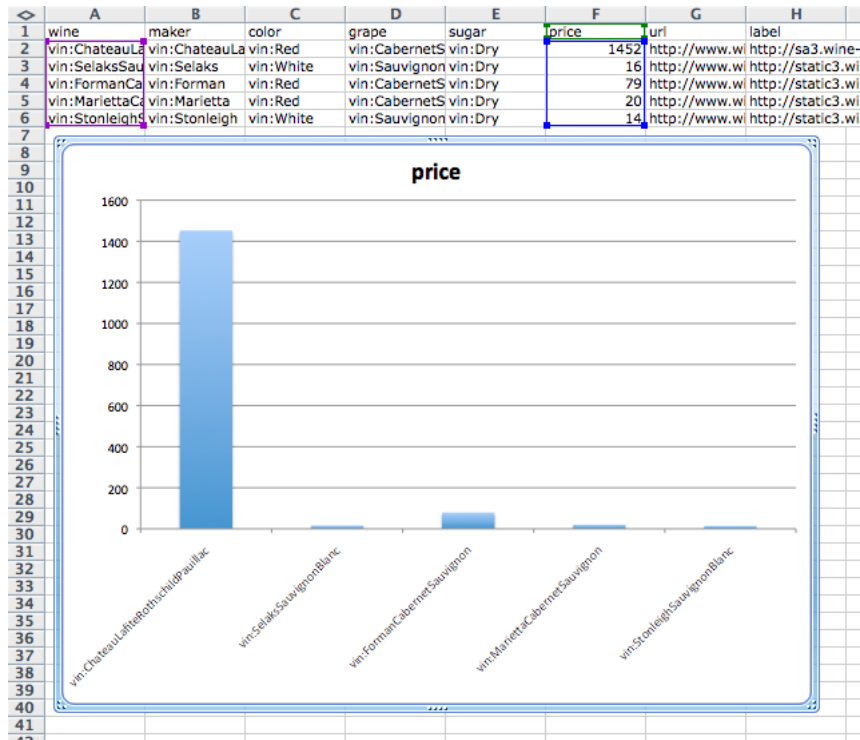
| ◇ | A | B | C | D | E | F | G | H |
|---|---|---|---|---|---|---|---|---|
| 1 | wine | maker | color | grape | sugar | price | url | label |
| 2 | vin:ChateauLa | vin:ChateauLa | vin:Red | vin:CabernetS | vin:Dry | 1452 | http://www.wi | http://sa3.wine- |
| 3 | vin:SelaksSau | vin:Selaks | vin:White | vin:Sauvignon | vin:Dry | 16 | http://www.wi | http://static3.wi |
| 4 | vin:FormanCa | vin:Forman | vin:Red | vin:CabernetS | vin:Dry | 79 | http://www.wi | http://static3.wi |
| 5 | vin:MariettaCa | vin:Marietta | vin:Red | vin:CabernetS | vin:Dry | 20 | http://www.wi | http://static3.wi |
| 6 | vin:StonleighS | vin:Stonleigh | vin:White | vin:Sauvignon | vin:Dry | 14 | http://www.wi | http://static3.wi |

7 8 9 10 11 12 13 14 15 16 17 18 19 20 21 22 23 24 25 26 27 28 29 30 31 32 33 34 35 36 37 38 39 40 41 42

price

1600
1400
1200
1000
800
600
400
200
0

vin:ChateauLafiteRothschildPauillac
vin:SelaksSauvignonBlanc
vin:FormanCabernetSauvignon
vin:MariettaCabernetSauvignon
vin:StonleighSauvignonBlanc